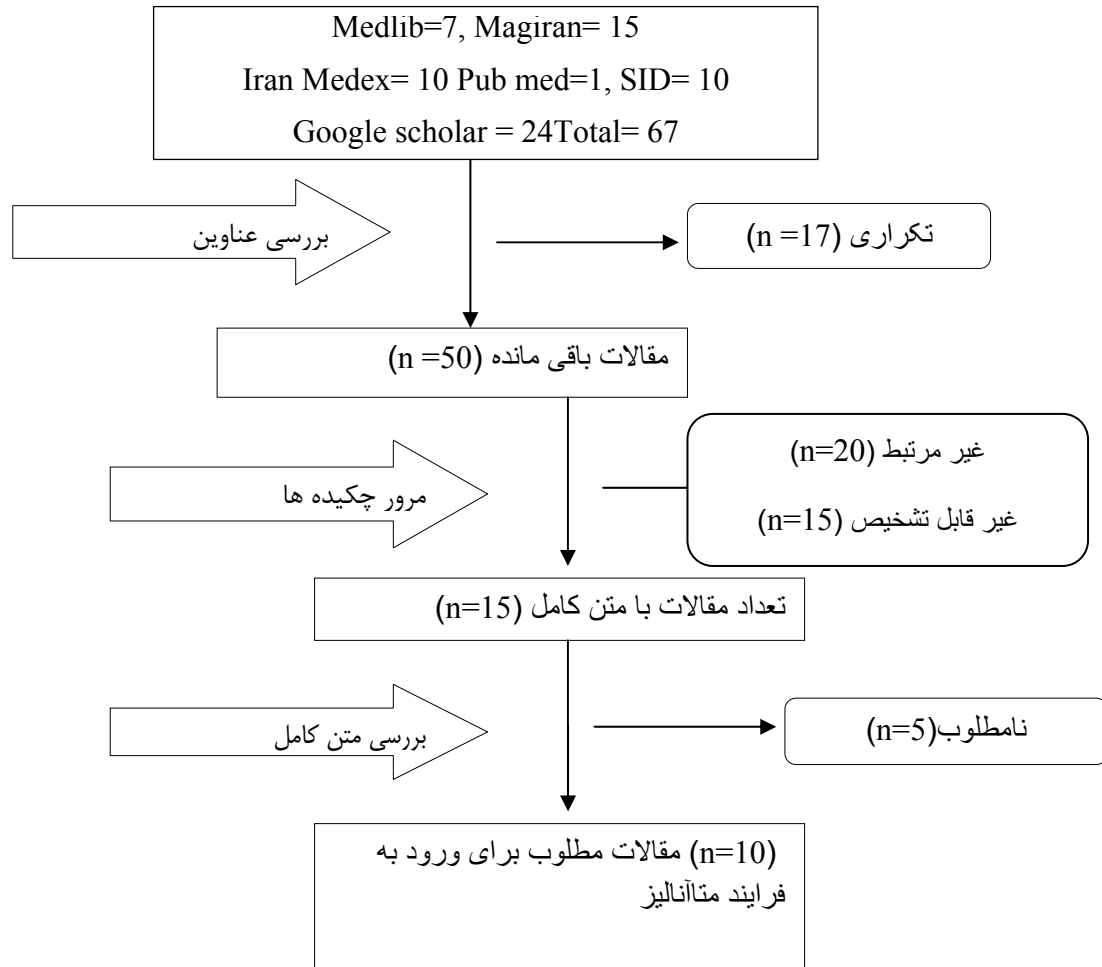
Medlib=7, Magiran= 15
Iran Medex= 10 Pub med=1, SID= 10
Google scholar = 24Total= 67

بررسی عناوین

تکراری (n =17)

مقالات باقی مانده (n =50)

مرور چکیده ها

غیر مرتبط (n=20)
غیر قابل تشخیص (n=15)

تعداد مقالات با متن کامل (n=15)

بررسی متن کامل

نامطلوب(n=5)

(n=10) مقالات مطلوب برای ورود به فرایند متاآنالیز